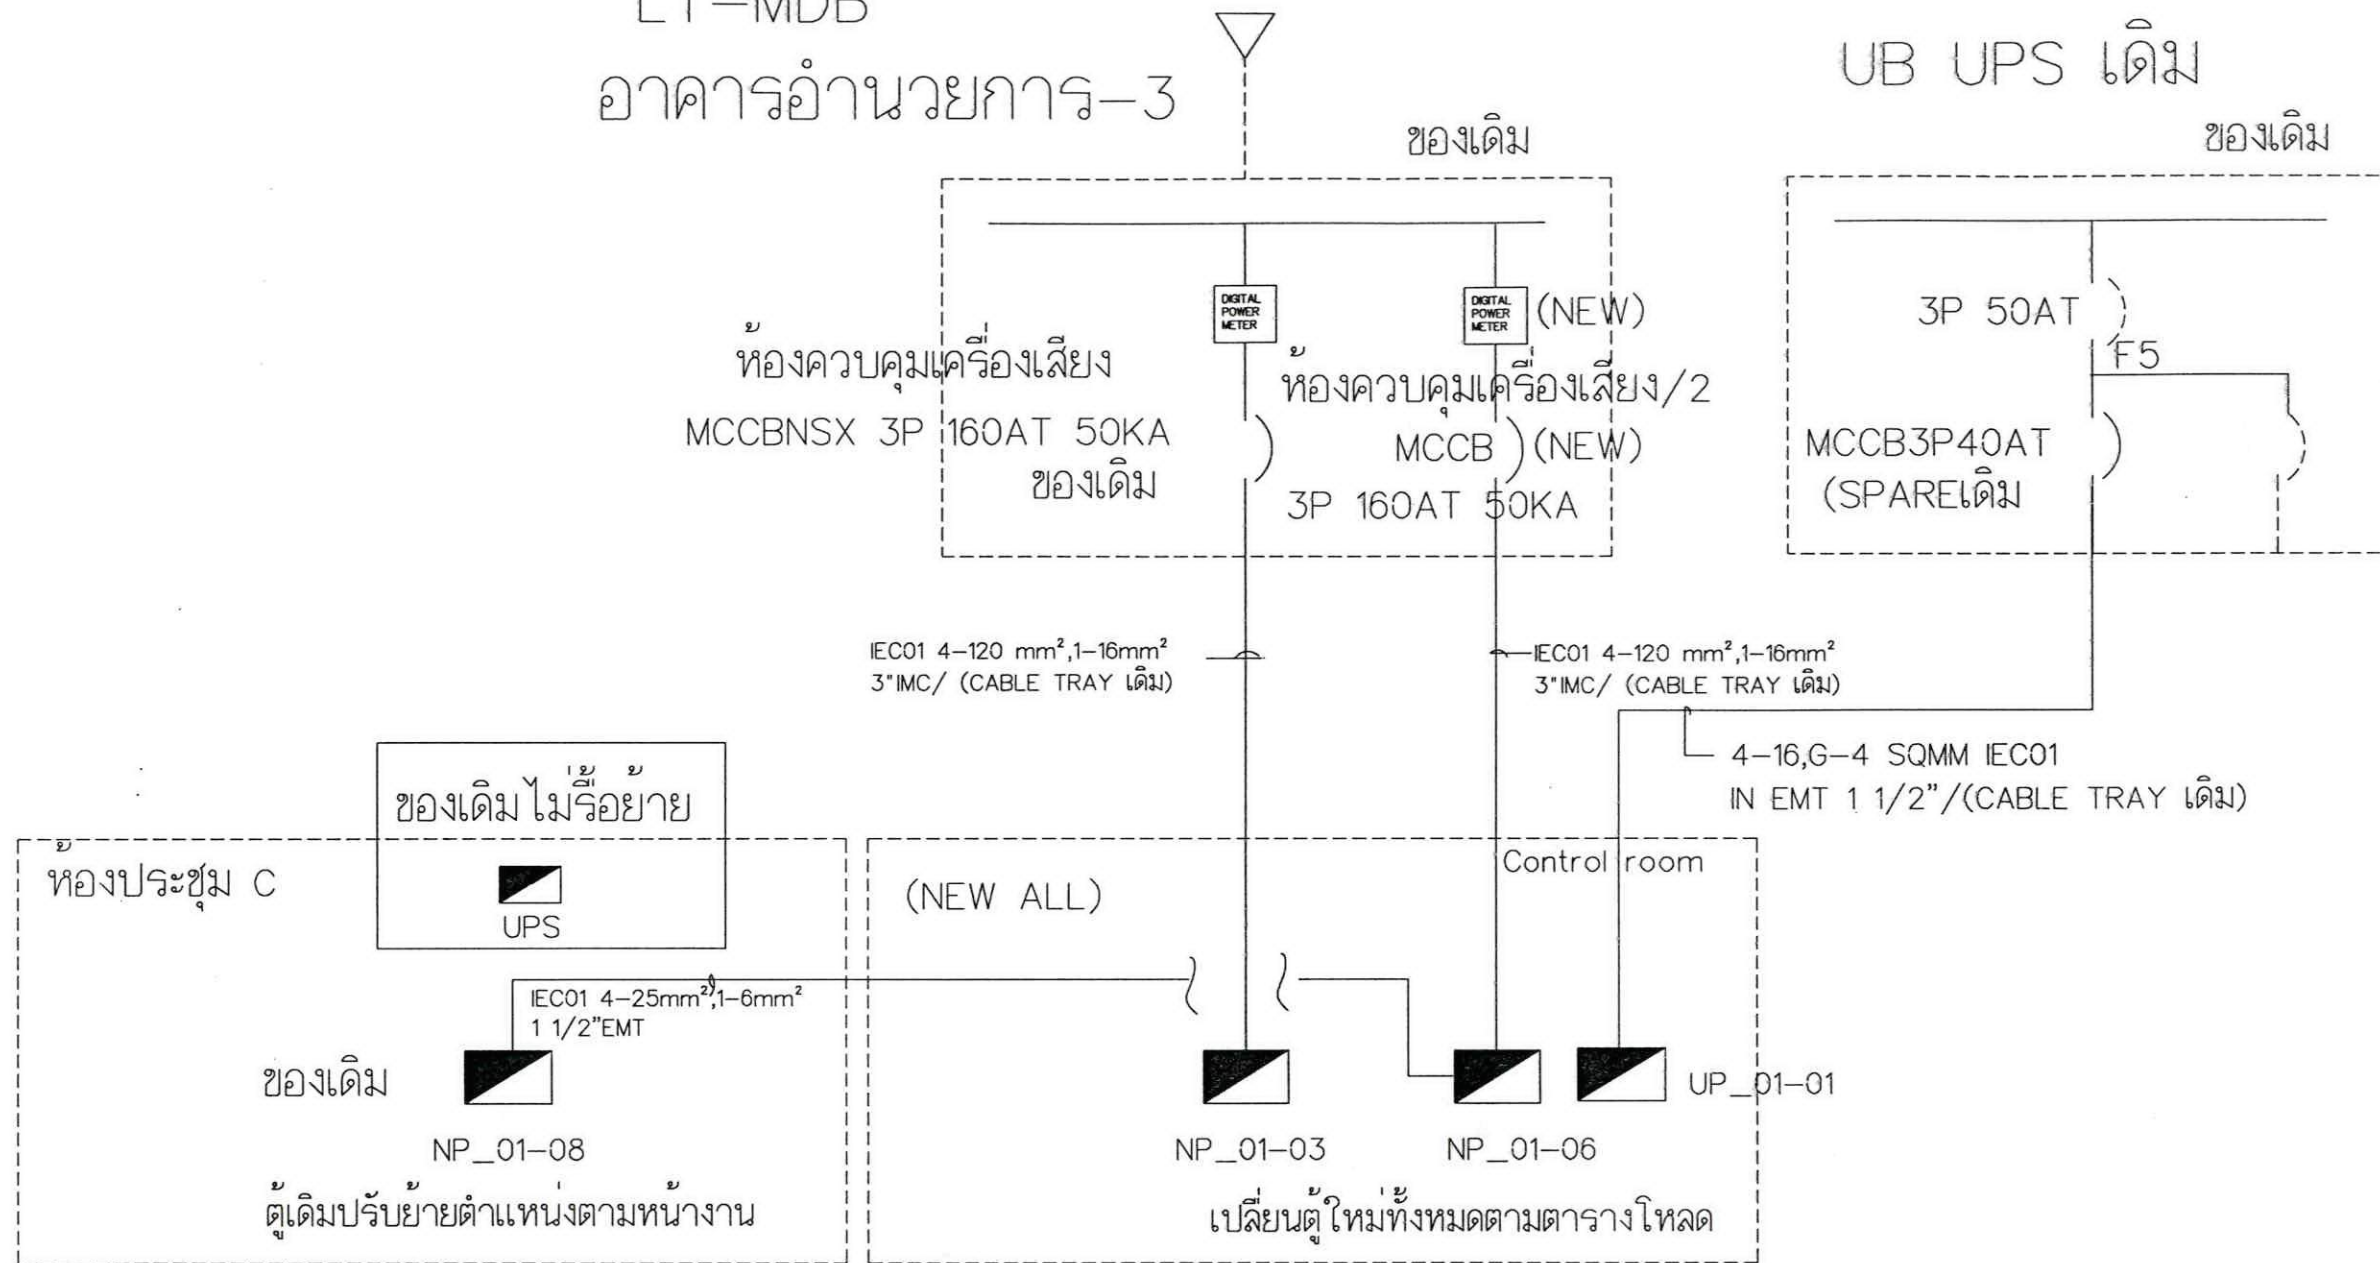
LT-MDB
อาคารอำนวยการ-3

UB UPS เดิม

ของเดิม

ของเดิม

DIGITAL POWER METER

DIGITAL POWER METER

(NEW)

3P 50AT

F5

ห้องควบคุมเครื่องเสียง

ห้องควบคุมเครื่องเสียง/2

MCCBNSX 3P 160AT 50KA
ของเดิม

MCCB (NEW)
3P 160AT 50KA

MCCB3P40AT
(SPAREเดิม

IEC01 4-120 $mm^2$,1-16$mm^2$
3"IMC/ (CABLE TRAY เดิม)

IEC01 4-120 $mm^2$,1-16$mm^2$
3"IMC/ (CABLE TRAY เดิม)

4-16,G-4 SQMM IEC01
IN EMT 1 1/2"/(CABLE TRAY เดิม)

ของเดิมไม่รื้อย้าย

UPS

ห้องประชุม C

(NEW ALL)

Control room

IEC01 4-25$mm^2$,1-6$mm^2$
1 1/2"EMT

ของเดิม

UP_01-01

NP_01-08

NP_01-03

NP_01-06

ตู้เดิมปรับย้ายตำแหน่งตามหน้างาน

เปลี่ยนตู้ใหม่ทั้งหมดตามตารางโหลด